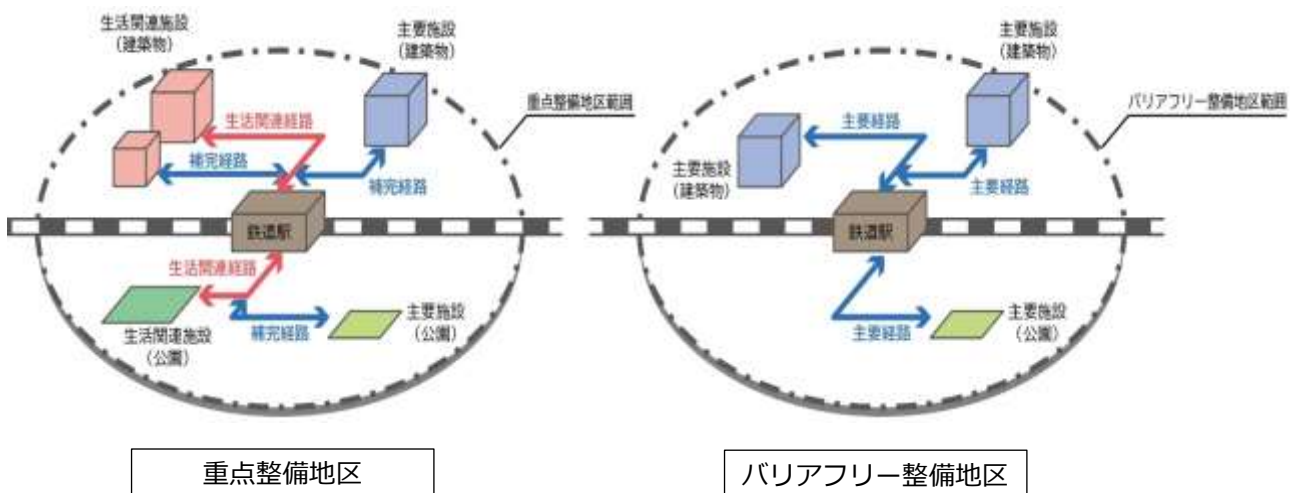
生活関連施設
（建築物）

主要施設
（建築物）

重点整備地区範囲

生活関連経路

補完経路

補完経路

鉄道駅

生活関連経路

補完経路

生活関連施設
（公園）

主要施設
（公園）

主要施設
（建築物）

バリアフリー整備地区範囲

主要経路

主要施設
（建築物）

主要経路

鉄道駅

主要経路

主要施設
（公園）

重点整備地区

バリアフリー整備地区